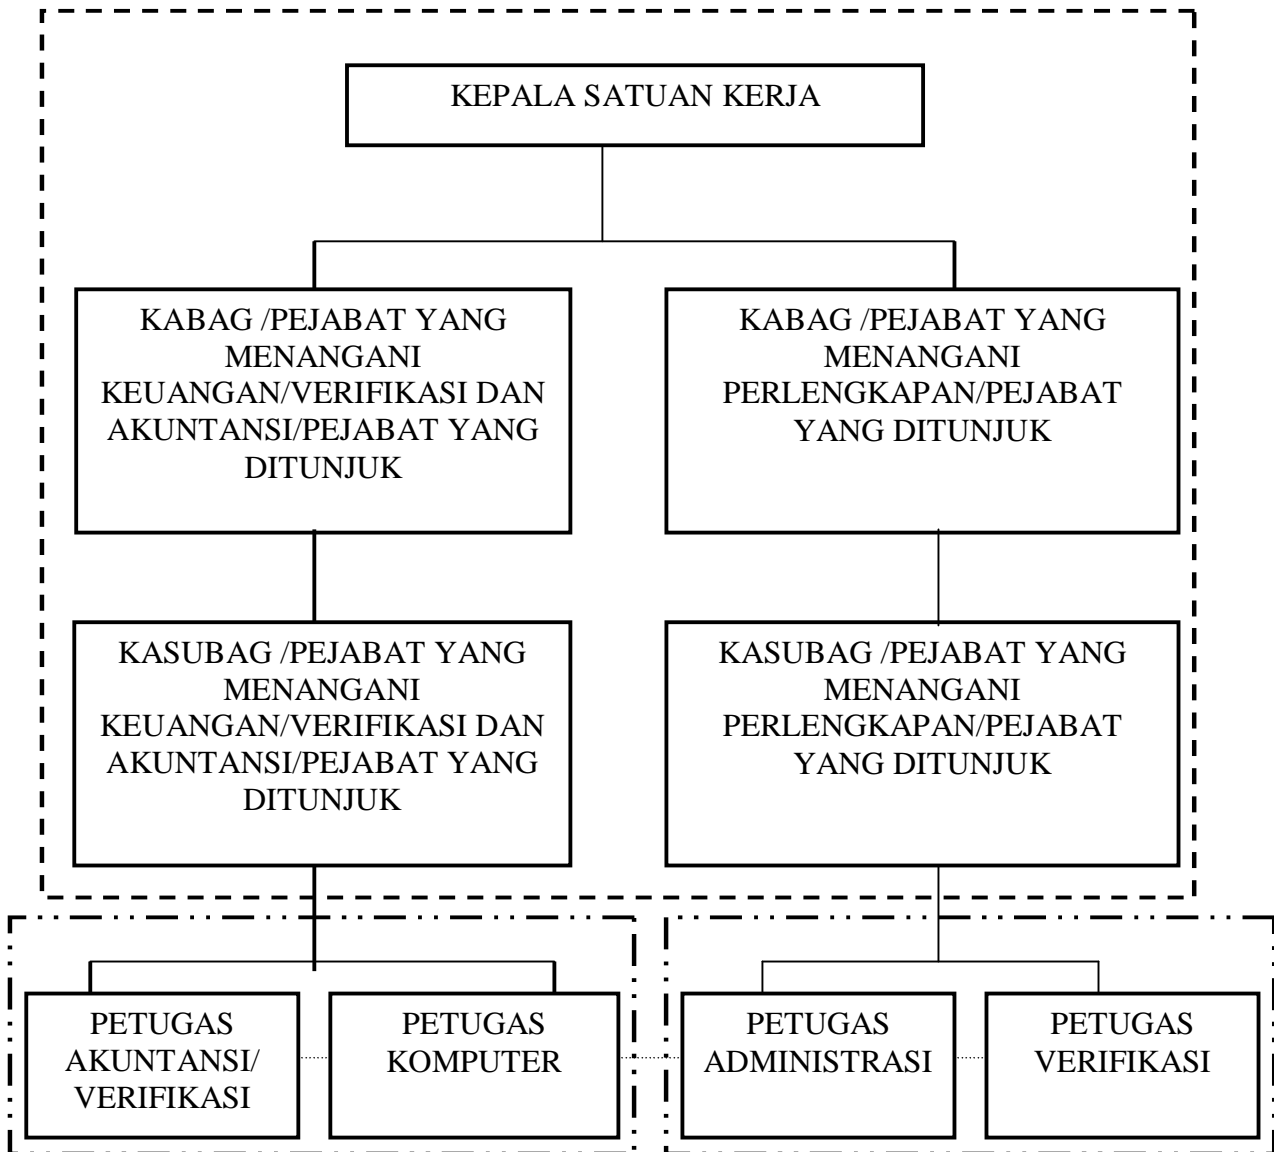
KEPALA SATUAN KERJA

KABAG /PEJABAT YANG MENANGANI KEUANGAN/VERIFIKASI DAN AKUNTANSI/PEJABAT YANG DITUNJUK

KABAG /PEJABAT YANG MENANGANI PERLENGKAPAN/PEJABAT YANG DITUNJUK

KASUBAG /PEJABAT YANG MENANGANI KEUANGAN/VERIFIKASI DAN AKUNTANSI/PEJABAT YANG DITUNJUK

KASUBAG /PEJABAT YANG MENANGANI PERLENGKAPAN/PEJABAT YANG DITUNJUK

PETUGAS AKUNTANSI/ VERIFIKASI

PETUGAS KOMPUTER

PETUGAS ADMINISTRASI

PETUGAS VERIFIKASI